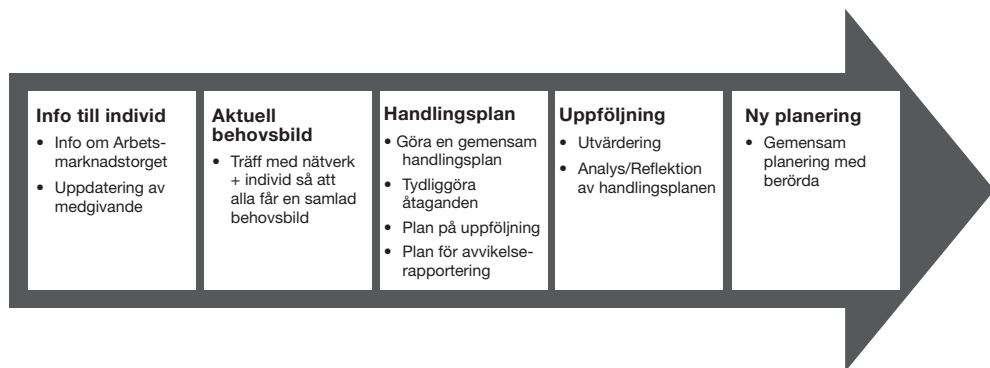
Info till individ
• Info om Arbetsmarknadstorget
• Uppdatering av medgivande

Aktuell behovsbild
• Träff med nätverk + individ så att alla får en samlad behovsbild

Handlingsplan
• Göra en gemensam handlingsplan
• Tydliggöra åtaganden
• Plan på uppföljning
• Plan för avvikelserapportering

Uppföljning
• Utvärdering
• Analys/Reflektion av handlingsplanen

Ny planering
• Gemensam planering med berörda